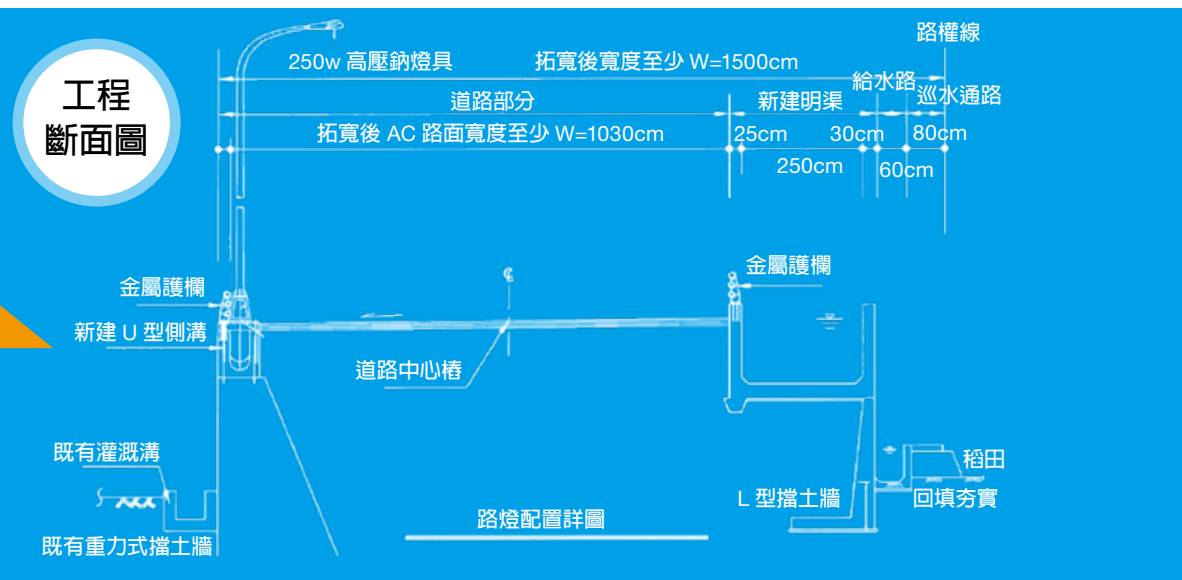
工程
斷面圖

路權線
250w 高壓鈉燈具
拓寬後寬度至少 W=1500cm
給水路
道路部分
新建明渠
巡水通路
拓寬後 AC 路面寬度至少 W=1030cm
25cm
30cm
80cm
250cm
60cm
金屬護欄
金屬護欄
新建 U 型側溝
道路中心樁
既有灌溉溝
稻田
L 型擋土牆
回填夯實
路燈配置詳圖
既有重力式擋土牆